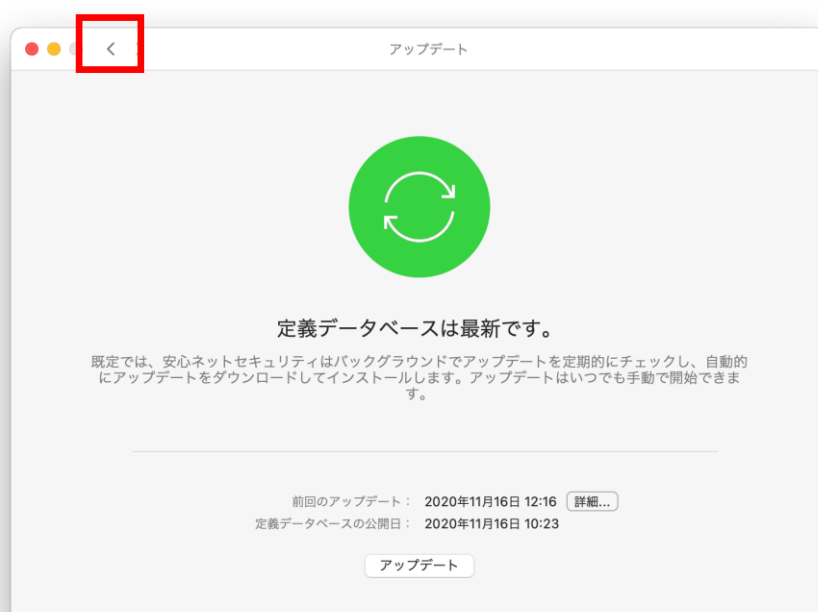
アップデート

定義データベースは最新です。

既定では、安心ネットセキュリティはバックグラウンドでアップデートを定期的にチェックし、自動的にアップデートをダウンロードしてインストールします。アップデートはいつでも手動で開始できます。

前回のアップデート： 2020年11月16日 12:16 詳細...
定義データベースの公開日： 2020年11月16日 10:23

アップデート